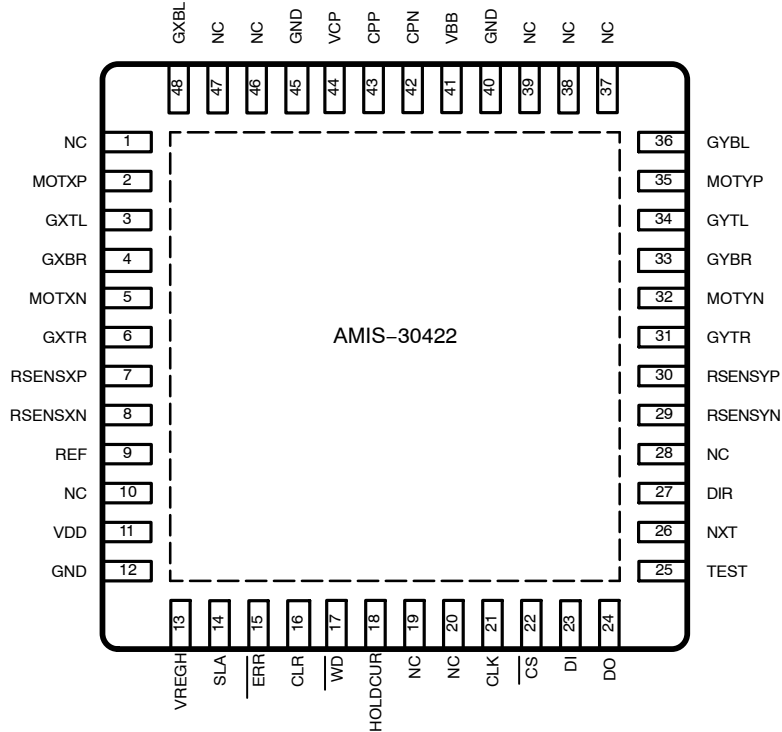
GXBL NC NC GND VCP CPP CPN VBB GND NC NC NC

48 47 46 45 44 43 42 41 40 39 38 37

NC 1
MOTXP 2
GXTL 3
GXBR 4
MOTXN 5
GXTR 6
RSENSXP 7
RSENSXN 8
REF 9
NC 10
VDD 11
GND 12

36 GYBL
35 MOTYP
34 GYTL
33 GYBR
32 MOTYN
31 GYTR
30 RSENSYP
29 RSENSYN
28 NC
27 DIR
26 NXT
25 TEST

AMIS−30422

13 14 15 16 17 18 19 20 21 22 23 24

VREGH SLA $\overline{ERR}$ CLR $\overline{WD}$ HOLDCUR NC NC CLK $\overline{CS}$ DI DO